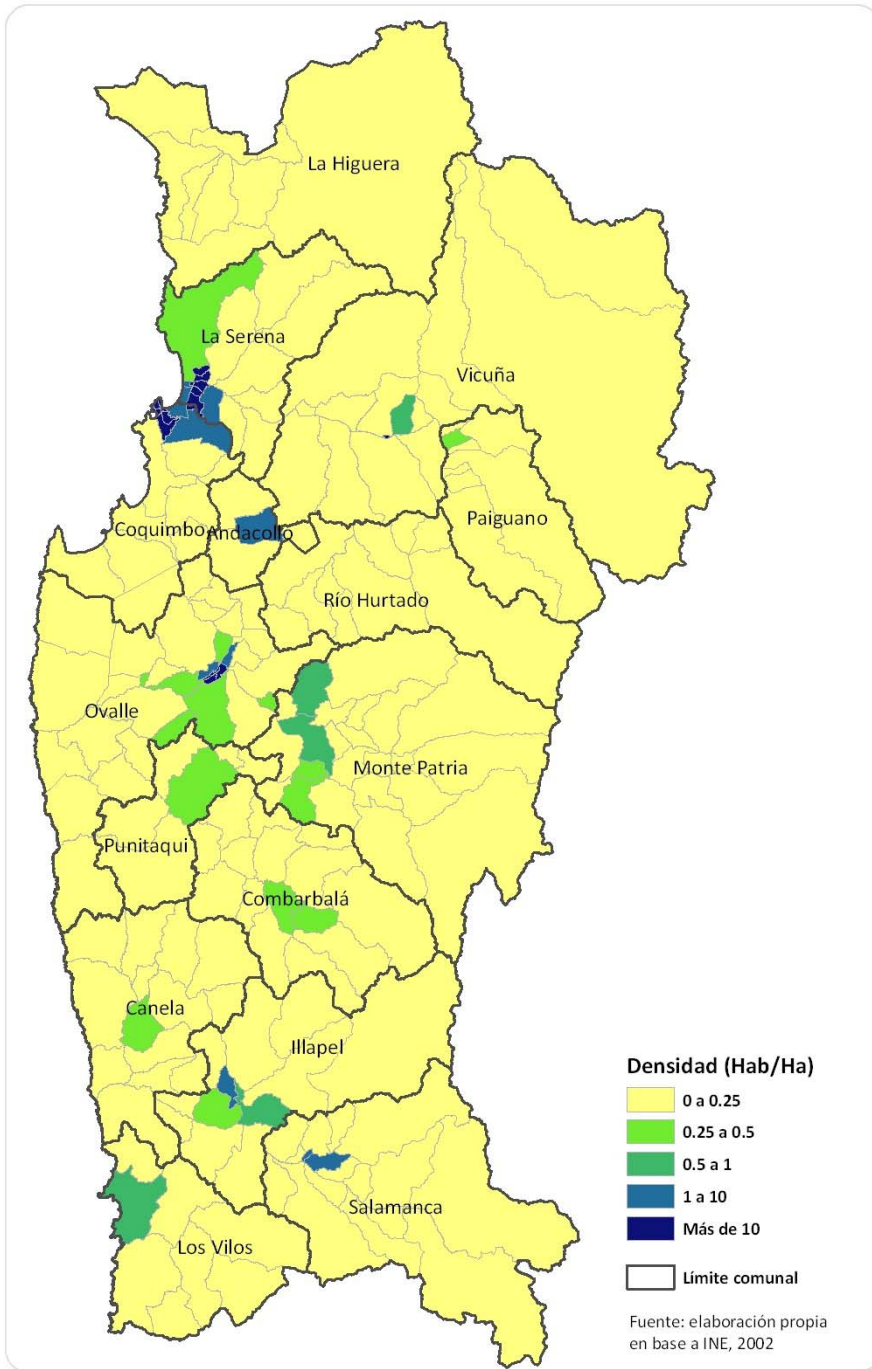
La Higuera

La Serena

Vicuña

Paiguano

Coquimbo

Andacollo

Río Hurtado

Ovalle

Monte Patria

Punitaqui

Combarbalá

Canela

Illapel

Salamanca

Los Vilos

Densidad (Hab/Ha)

0 a 0.25

0.25 a 0.5

0.5 a 1

1 a 10

Más de 10

Límite comunal

Fuente: elaboración propia en base a INE, 2002